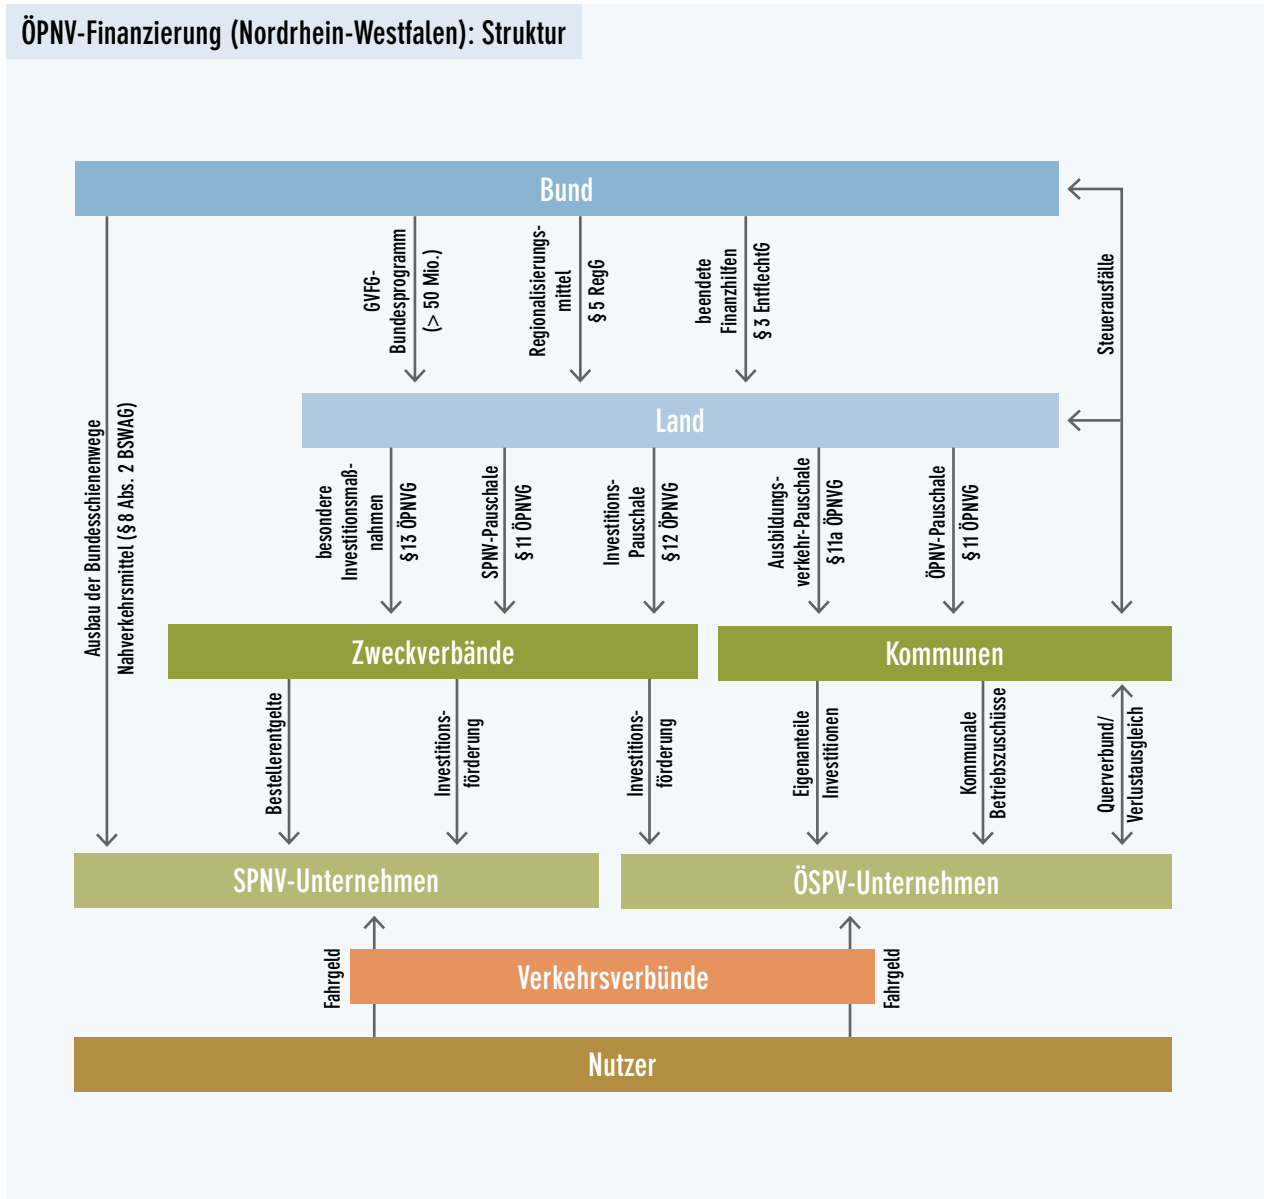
ÖPNV-Finanzierung (Nordrhein-Westfalen): Struktur

Bund

Ausbau der Bundesschienenwege Nahverkehrsmittel (§ 8 Abs. 2 BSWAG)

GVFG-Bundesprogramm (> 50 Mio.)

Regionalisierungsmittel § 5 RegG

beendete Finanzhilfen § 3 EntflechtG

Steuerausfälle

Land

besondere Investitionsmaßnahmen § 13 ÖPNVG

SPNV-Pauschale § 11 ÖPNVG

Investitions-Pauschale § 12 ÖPNVG

Ausbildungsverkehr-Pauschale § 11a ÖPNVG

ÖPNV-Pauschale § 11 ÖPNVG

Zweckverbände

Kommunen

Bestellerentgelte

Investitionsförderung

Investitionsförderung

Eigenanteile Investitionen

Kommunale Betriebszuschüsse

Querverbund/ Verlustausgleich

SPNV-Unternehmen

ÖSPV-Unternehmen

Fahrgeld

Verkehrsverbünde

Fahrgeld

Nutzer